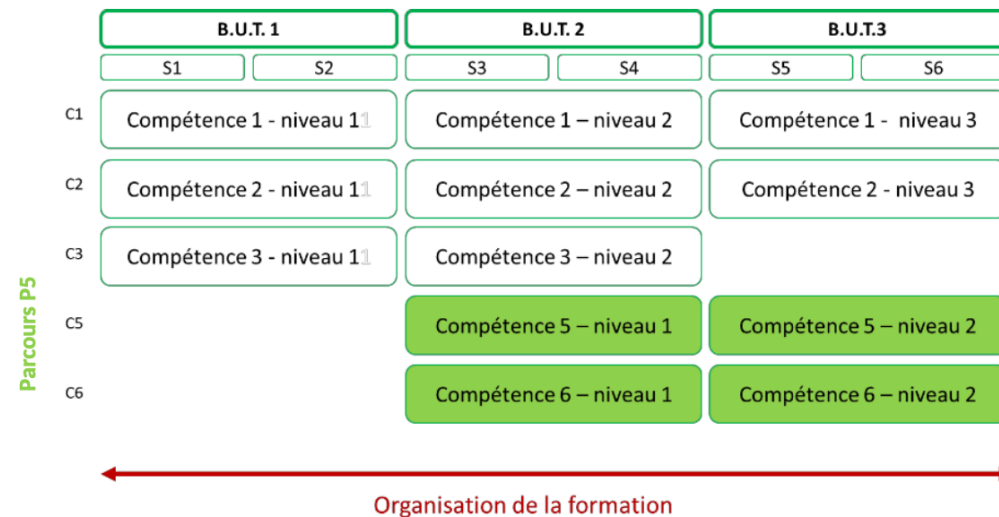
| | B.U.T. 1 | | B.U.T. 2 | | B.U.T.3 | |
|---|---|---|---|---|---|---|
| | S1 | S2 | S3 | S4 | S5 | S6 |
| C1 | Compétence 1 - niveau 11 | | Compétence 1 – niveau 2 | | Compétence 1 - niveau 3 | |
| C2 | Compétence 2 - niveau 11 | | Compétence 2 – niveau 2 | | Compétence 2 - niveau 3 | |
| C3 | Compétence 3 - niveau 11 | | Compétence 3 – niveau 2 | | | |
| C5 | | | Compétence 5 – niveau 1 | | Compétence 5 – niveau 2 | |
| C6 | | | Compétence 6 – niveau 1 | | Compétence 6 – niveau 2 | |

Parcours P5

Organisation de la formation